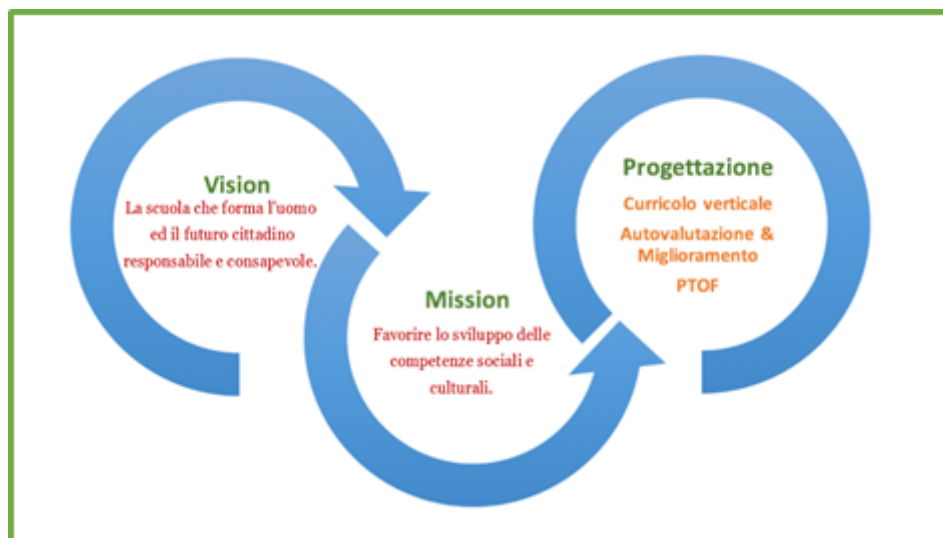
Vision

La scuola che forma l'uomo ed il futuro cittadino responsabile e consapevole.

Mission

Favorire lo sviluppo delle competenze sociali e culturali.

Progettazione

Curricolo verticale

Autovalutazione & Miglioramento

PTOF